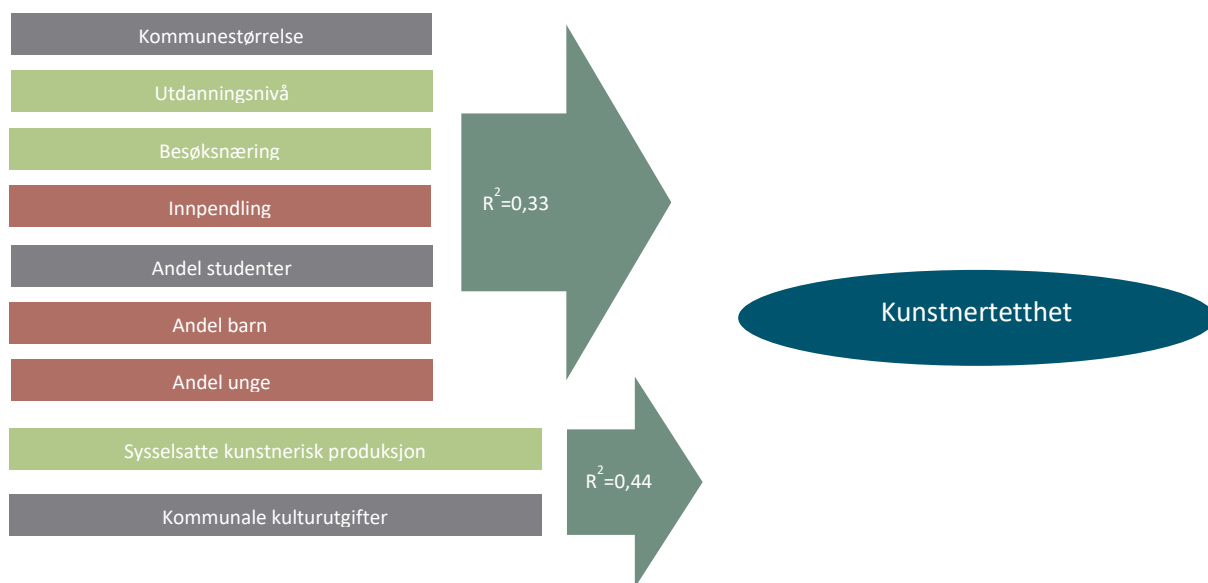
Kommunestørrelse

Utdanningsnivå

Besøksnæring

Innpendling

Andel studenter

Andel barn

Andel unge

$R^2$=0,33

Kunstnertetthet

Sysselsatte kunstnerisk produksjon

Kommunale kulturutgifter

$R^2$=0,44